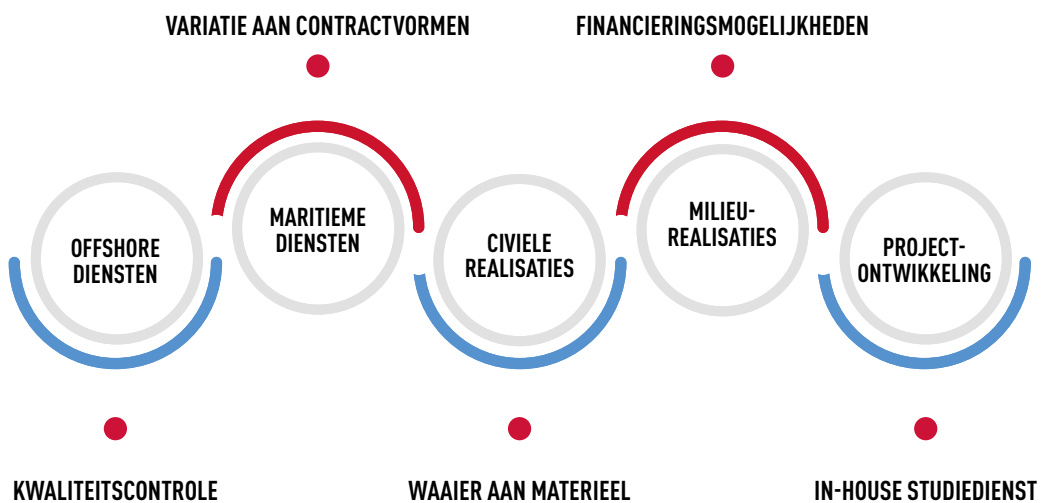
VARIATIE AAN CONTRACTVORMEN

FINANCIERINGSMOGELIJKHEDEN

OFFSHORE DIENSTEN

MARITIEME DIENSTEN

CIVIELE REALISATIES

MILIEU-REALISATIES

PROJECT-ONTWIKKELING

KWALITEITSCONTROLE

WAAIER AAN MATERIEEL

IN-HOUSE STUDIEDIENST